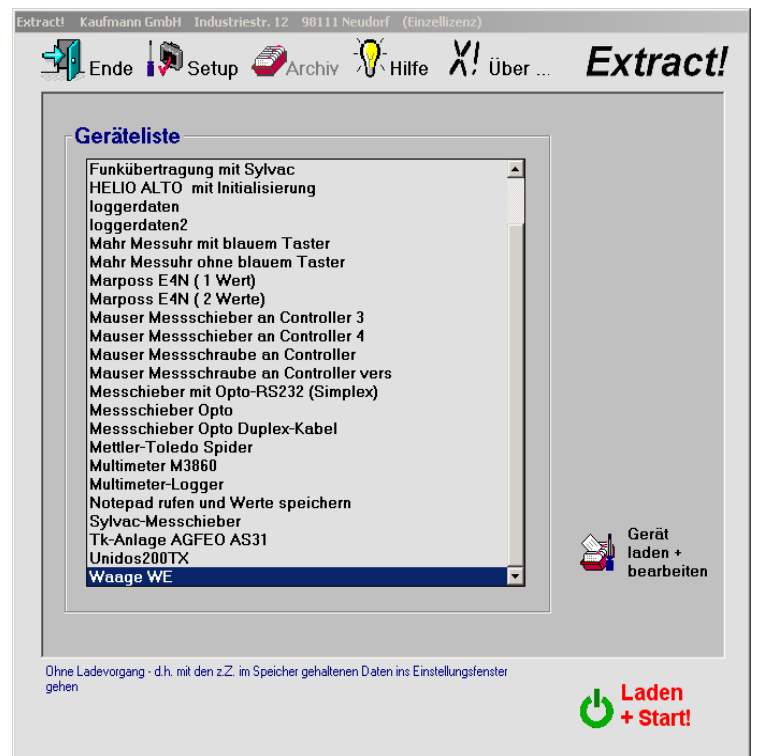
Extract! Kaufmann GmbH Industriestr. 12 98111 Neudorf (Einzellizenz)

Ende Setup Archiv Hilfe Über ... Extract!

Geräteliste

Funkübertragung mit Sylvac
HELIO ALTO mit Initialisierung
loggerdaten
loggerdaten2
Mahr Messuhr mit blauem Taster
Mahr Messuhr ohne blauem Taster
Marposs E4N ( 1 Wert)
Marposs E4N ( 2 Werte)
Mauser Messschieber an Controller 3
Mauser Messschieber an Controller 4
Mauser Messschraube an Controller
Mauser Messschraube an Controller vers
Messchieber mit Opto-RS232 (Simplex)
Messschieber Opto
Messschieber Opto Duplex-Kabel
Mettler-Toledo Spider
Multimeter M3860
Multimeter-Logger
Notepad rufen und Werte speichern
Sylvac-Messchieber
Tk-Anlage AGFEO AS31
Unidos200TX
Waage WE

Gerät laden + bearbeiten

Ohne Ladevorgang - d.h. mit den z.Z. im Speicher gehaltenen Daten ins Einstellungsfenster gehen

Laden + Start!